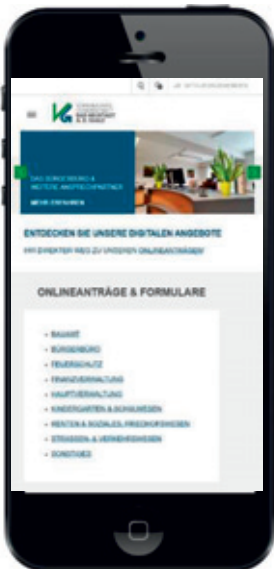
DAS BÜRGERBÜRO & WEITERE ANSPRECHPARTNER

MEHR ERFAHREN

ENTDECKEN SIE UNSERE DIGITALEN ANGEBOTE

IHR DIREKTER WEG ZU UNSEREN ONLINEANTRÄGEN

ONLINEANTRÄGE & FORMULARE

- BAUAMT
- BÜRGERBÜRO
- FEUERSCHUTZ
- FINANZVERWALTUNG
- HAUPTVERWALTUNG
- KINDERGARTEN & SCHULWESEN
- RENTEN & SOZIALES, FRIEDHOFSWESEN
- STRASSEN- & VERKEHRSWESEN
- SONSTIGES